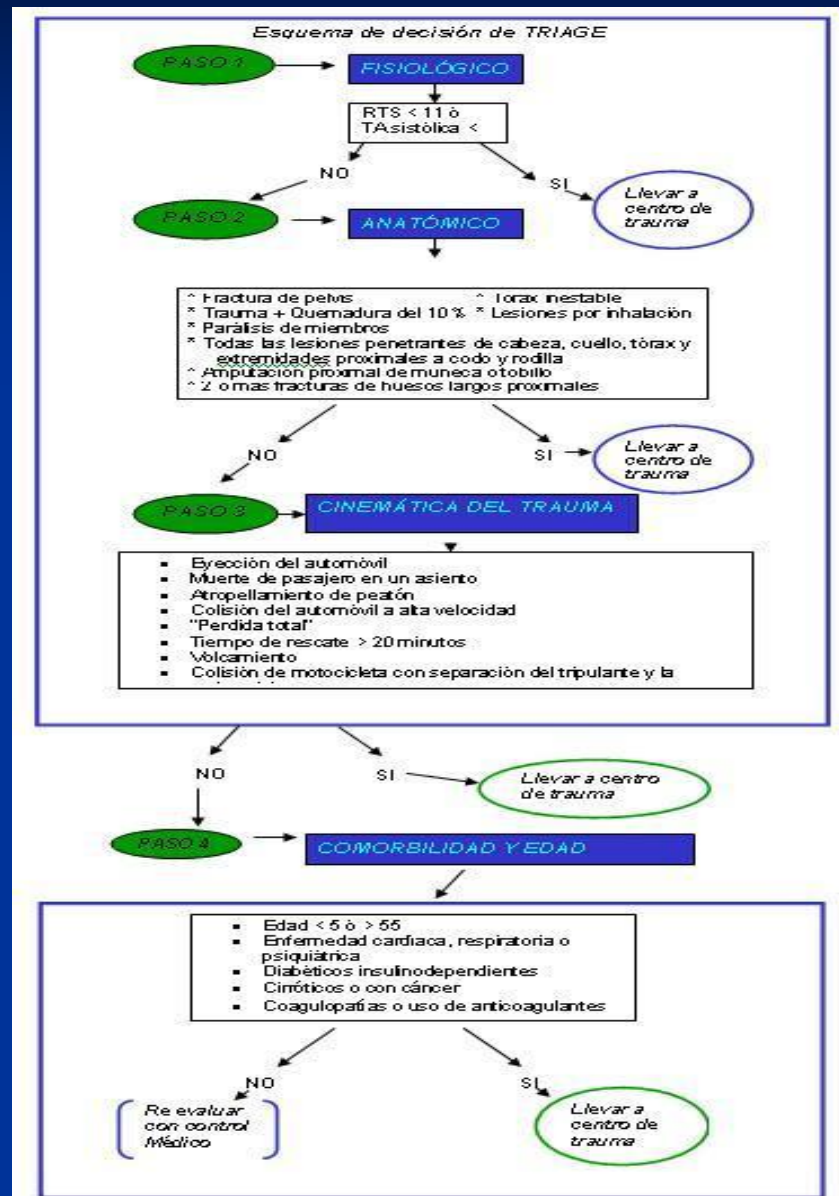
Esquema de decisión de TRIAGE

PASO 1

FISIOLÓGICO

RTS < 11 ò TAsistòlica <

NO

SI

Llevar a centro de trauma

PASO 2

ANATÓMICO

* Fractura de pelvis * Tòrax inestable
* Trauma + Quemadura del 10 % * Lesiones por inhalación
* Parálisis de miembros
* Todas las lesiones penetrantes de cabeza, cuello, tòrax y extremidades proximales a codo y rodilla
* Amputación proximal de muñeca o tobillo
* 2 o mas fracturas de huesos largos proximales

NO

SI

Llevar a centro de trauma

PASO 3

CINEMÁTICA DEL TRAUMA

- Eyección del automóvil
- Muerte de pasajero en un asiento
- Atropellamiento de peatón
- Colisión del automóvil a alta velocidad
- "Perdida total"
- Tiempo de rescate > 20 minutos
- Volcamiento
- Colisión de motocicleta con separación del tripulante y la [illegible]

NO

SI

Llevar a centro de trauma

PASO 4

COMORBILIDAD Y EDAD

- Edad < 5 ò > 55
- Enfermedad cardiaca, respiratoria o psiquiátrica
- Diabéticos insulinodependientes
- Cirróticos o con cáncer
- Coagulopatías o uso de anticoagulantes

NO

SI

Re evaluar con control Médico

Llevar a centro de trauma